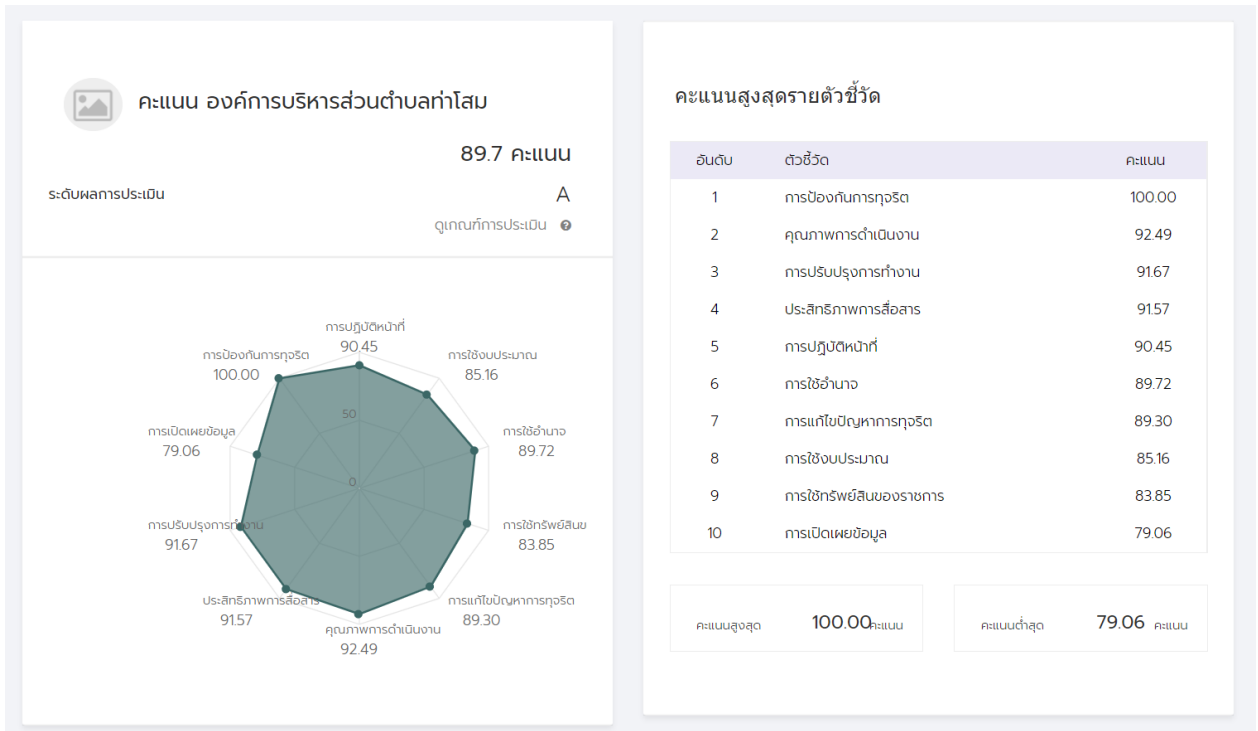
คะแนน องค์การบริหารส่วนตำบลท่าโสม

89.7 คะแนน

ระดับผลการประเมิน A

ดูเกณฑ์การประเมิน

การปฏิบัติหน้าที่
90.45

การใช้งบประมาณ
85.16

การใช้อำนาจ
89.72

การใช้ทรัพย์สินข
83.85

การแก้ไขปัญหาการทุจริต
89.30

คุณภาพการดำเนินงาน
92.49

ประสิทธิภาพการสื่อสาร
91.57

การปรับปรุงการทำงาน
91.67

การเปิดเผยข้อมูล
79.06

การป้องกันการทุจริต
100.00

50

0

คะแนนสูงสุดรายตัวชี้วัด

| อันดับ | ตัวชี้วัด | คะแนน |
|---|---|---|
| 1 | การป้องกันการทุจริต | 100.00 |
| 2 | คุณภาพการดำเนินงาน | 92.49 |
| 3 | การปรับปรุงการทำงาน | 91.67 |
| 4 | ประสิทธิภาพการสื่อสาร | 91.57 |
| 5 | การปฏิบัติหน้าที่ | 90.45 |
| 6 | การใช้อำนาจ | 89.72 |
| 7 | การแก้ไขปัญหาการทุจริต | 89.30 |
| 8 | การใช้งบประมาณ | 85.16 |
| 9 | การใช้ทรัพย์สินของราชการ | 83.85 |
| 10 | การเปิดเผยข้อมูล | 79.06 |

คะแนนสูงสุด 100.00 คะแนน

คะแนนต่ำสุด 79.06 คะแนน